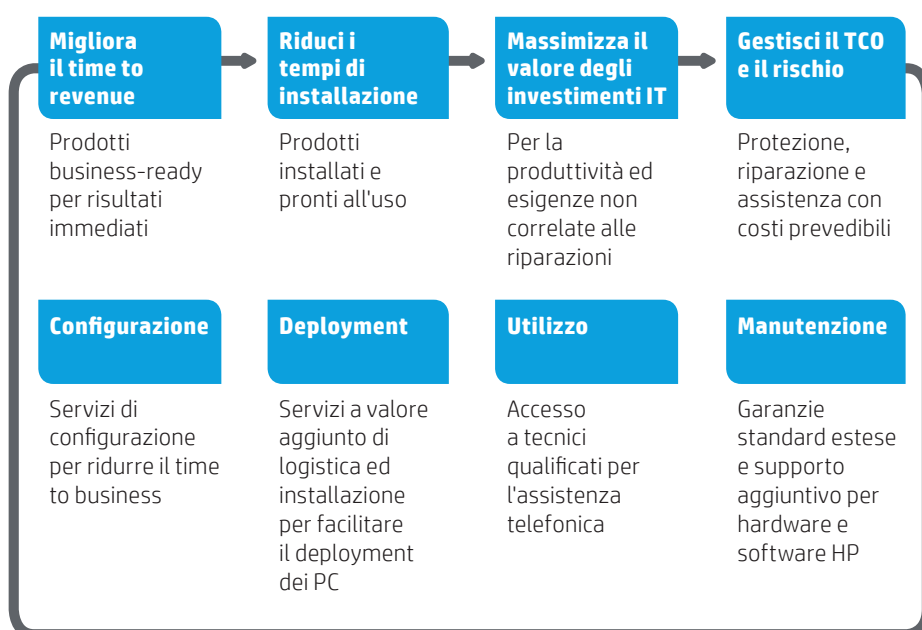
Migliora il time to revenue

Prodotti business-ready per risultati immediati

Riduci i tempi di installazione

Prodotti installati e pronti all'uso

Massimizza il valore degli investimenti IT

Per la produttività ed esigenze non correlate alle riparazioni

Gestisci il TCO e il rischio

Protezione, riparazione e assistenza con costi prevedibili

Configurazione

Servizi di configurazione per ridurre il time to business

Deployment

Servizi a valore aggiunto di logistica ed installazione per facilitare il deployment dei PC

Utilizzo

Accesso a tecnici qualificati per l'assistenza telefonica

Manutenzione

Garanzie standard estese e supporto aggiuntivo per hardware e software HP